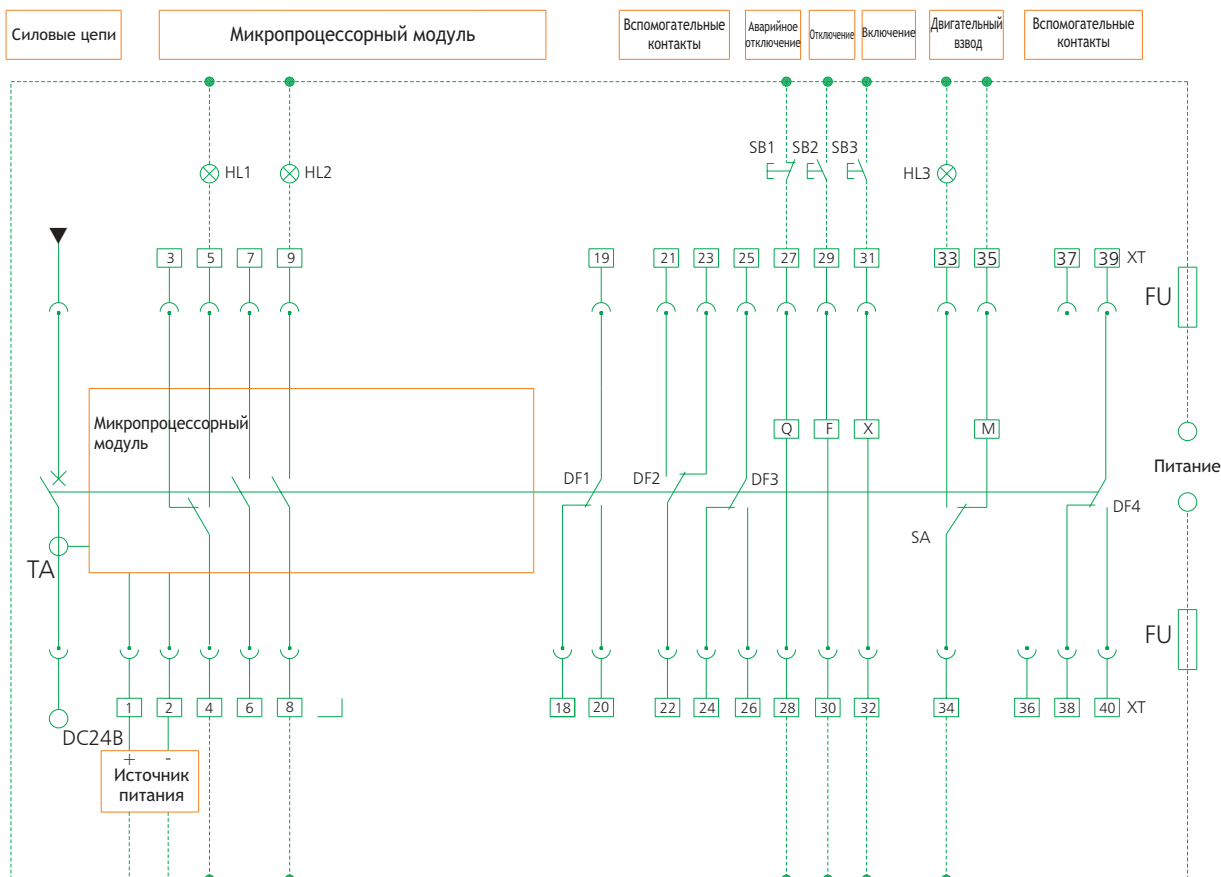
Силовые цепи

Микропроцессорный модуль

Вспомогательные контакты

Аварийное отключение

Отключение

Включение

Двигательный взвод

Вспомогательные контакты

HL1 HL2

SB1 SB2 SB3

HL3

3 5 7 9

19 21 23 25 27 29 31 33 35 37 39 XT

FU

Микропроцессорный модуль

Q F X M

Питание

DF1 DF2 DF3

DF4

SA

TA

FU

1 2 4 6 8

18 20 22 24 26 28 30 32 34 36 38 40 XT

DC24B

+ -

Источник питания